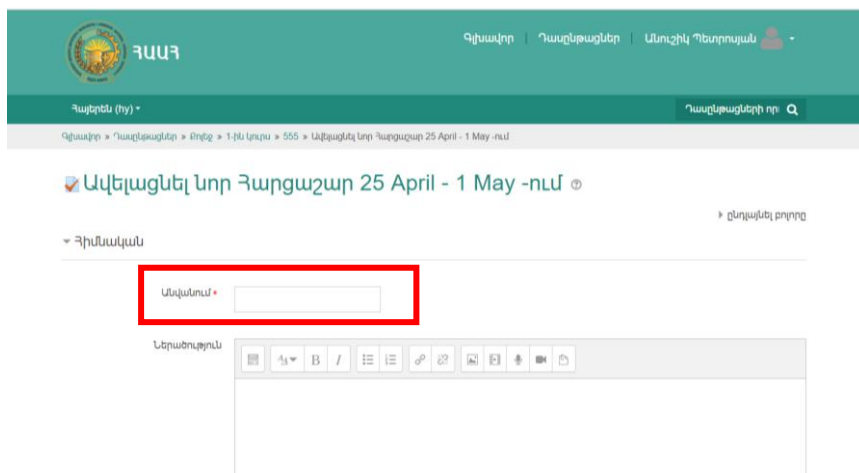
ՀԱԱՀ

Գլխավոր | Դասընթացներ | Անուշիկ Պետրոսյան

Հայերեն (hy)

Դասընթացների որ

Գլխավոր » Դասընթացներ » Ծրեք » 1-ին կուրս » 555 » Ավելացնել նոր Հարցաշար 25 April - 1 May -ում

Ավելացնել նոր Հարցաշար 25 April - 1 May -ում

ընդլայնել բոլորը

Հիմնական

Անվանում

Ներածություն